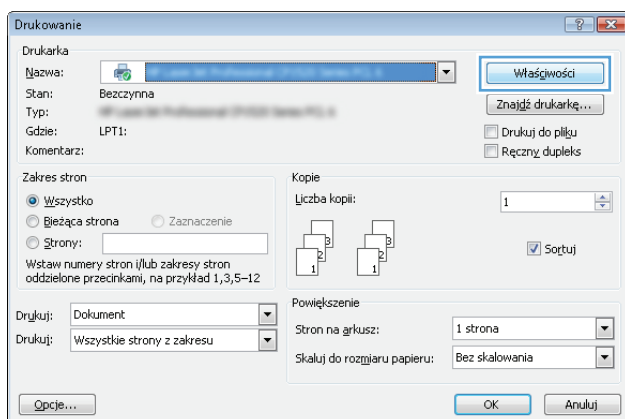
Drukowanie

?

Drukarka

Nazwa: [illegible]

Właściwości

Stan: Bezczynna

Typ: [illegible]

Znajdź drukarkę...

Gdzie: LPT1:

Drukuj do pliku

Komentarz:

Ręczny dupleks

Zakres stron

Wszystko

Bieżąca strona

Zaznaczenie

Strony:

Wstaw numery stron i/lub zakresy stron oddzielone przecinkami, na przykład 1,3,5–12

Kopie

Liczba kopii: 1

1 2 3 1 2 3

Sortuj

Drukuj: Dokument

Drukuj: Wszystkie strony z zakresu

Powiększenie

Stron na arkusz: 1 strona

Skaluj do rozmiaru papieru: Bez skalowania

Opcje...

OK

Anuluj